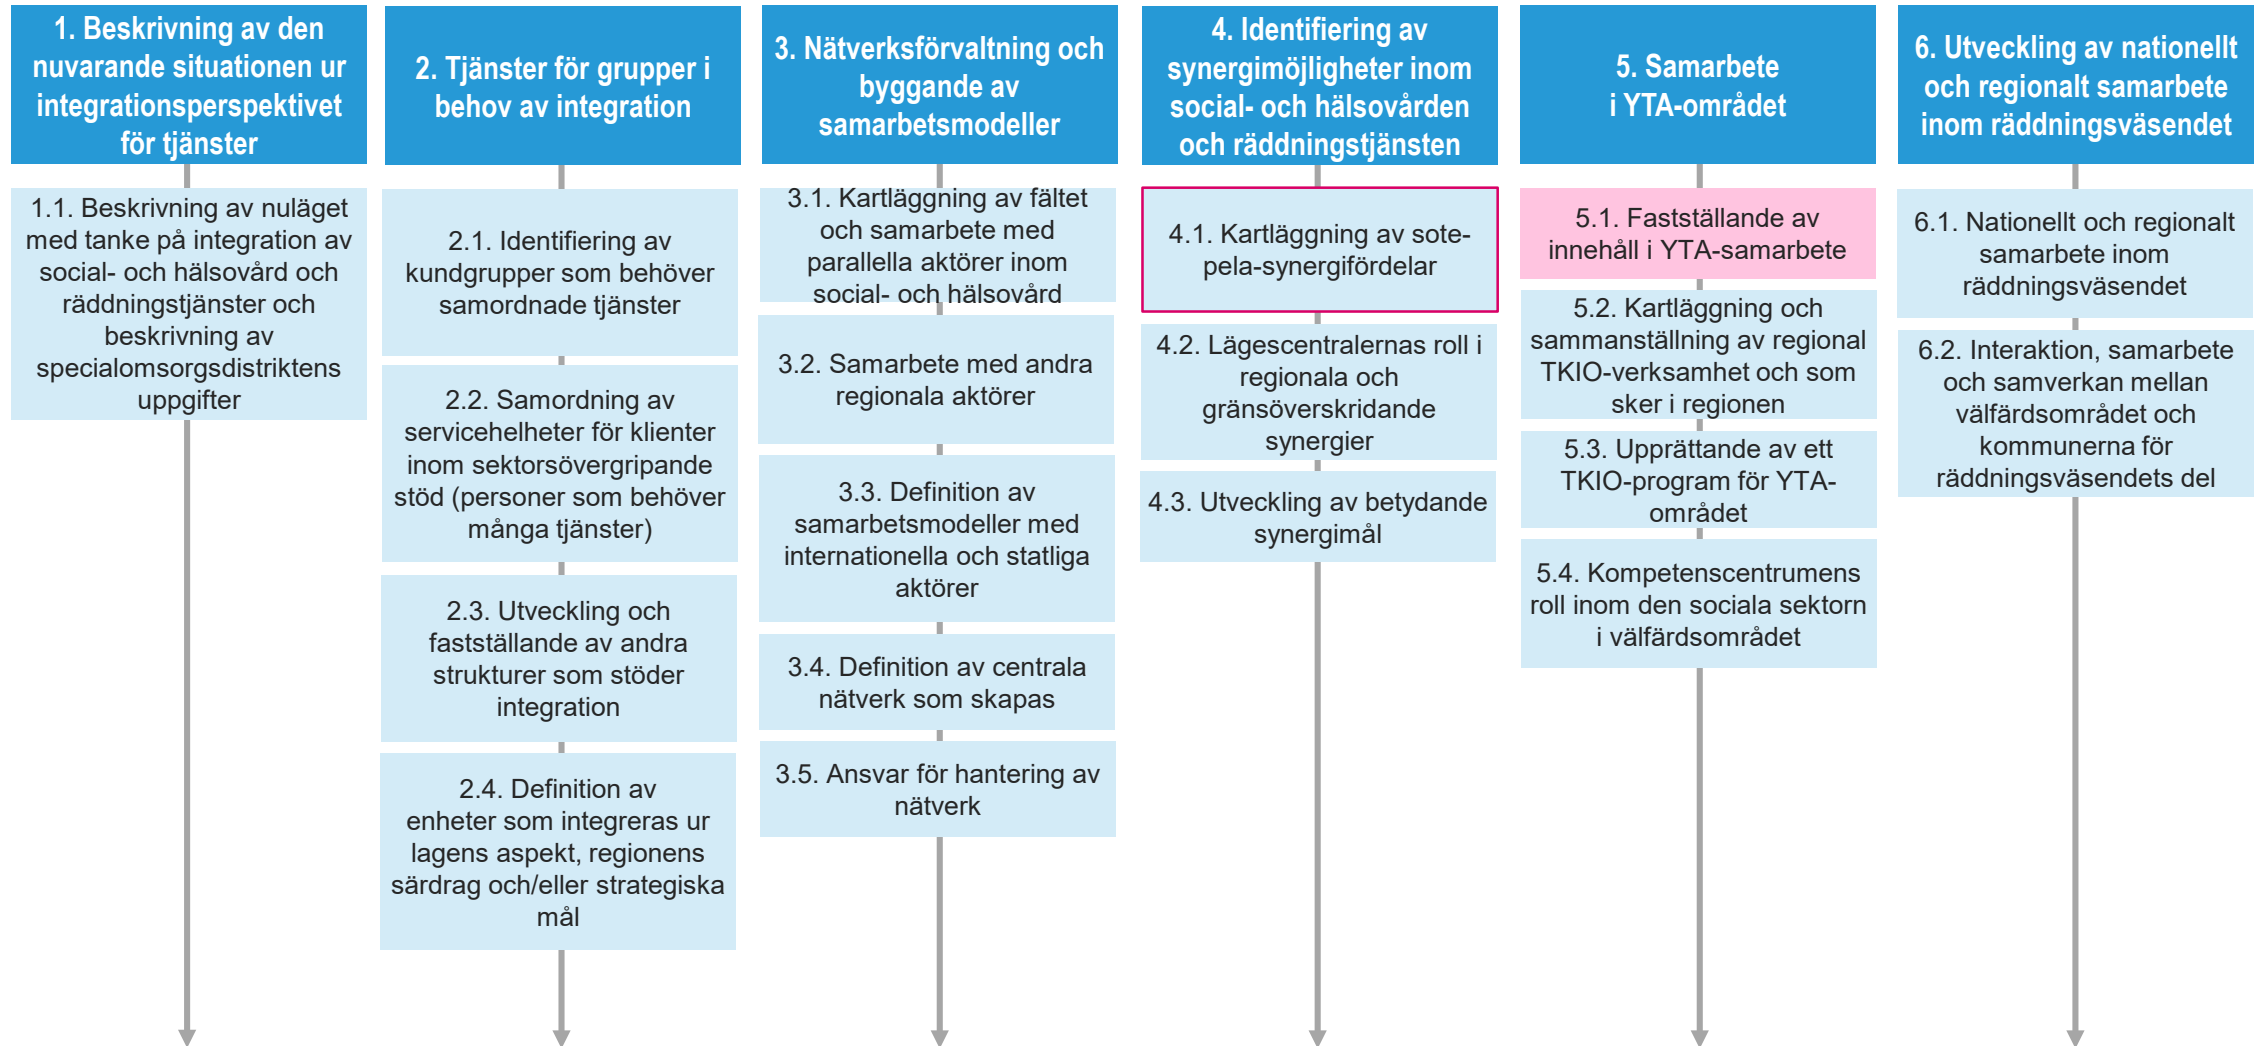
1. Beskrivning av den nuvarande situationen ur integrationsperspektivet för tjänster

1.1. Beskrivning av nuläget med tanke på integration av social- och hälsovård och räddningstjänster och beskrivning av specialomsorgsdistriktens uppgifter

2. Tjänster för grupper i behov av integration

2.1. Identifiering av kundgrupper som behöver samordnade tjänster

2.2. Samordning av servicehelheter för klienter inom sektorsövergripande stöd (personer som behöver många tjänster)

2.3. Utveckling och fastställande av andra strukturer som stöder integration

2.4. Definition av enheter som integreras ur lagens aspekt, regionens särdrag och/eller strategiska mål

3. Nätverksförvaltning och byggande av samarbetsmodeller

3.1. Kartläggning av fältet och samarbete med parallella aktörer inom social- och hälsovård

3.2. Samarbete med andra regionala aktörer

3.3. Definition av samarbetsmodeller med internationella och statliga aktörer

3.4. Definition av centrala nätverk som skapas

3.5. Ansvar för hantering av nätverk

4. Identifiering av synergimöjligheter inom social- och hälsovården och räddningstjänsten

4.1. Kartläggning av sote-pela-synergifördelar

4.2. Lägescentralernas roll i regionala och gränsöverskridande synergier

4.3. Utveckling av betydande synergimål

5. Samarbete i YTA-området

5.1. Fastställande av innehåll i YTA-samarbete

5.2. Kartläggning och sammanställning av regional TKIO-verksamhet och som sker i regionen

5.3. Upprättande av ett TKIO-program för YTA-området

5.4. Kompetenscentrumens roll inom den sociala sektorn i välfärdsområdet

6. Utveckling av nationellt och regionalt samarbete inom räddningsväsendet

6.1. Nationellt och regionalt samarbete inom räddningsväsendet

6.2. Interaktion, samarbete och samverkan mellan välfärdsrådet och kommunerna för räddningsväsendets del